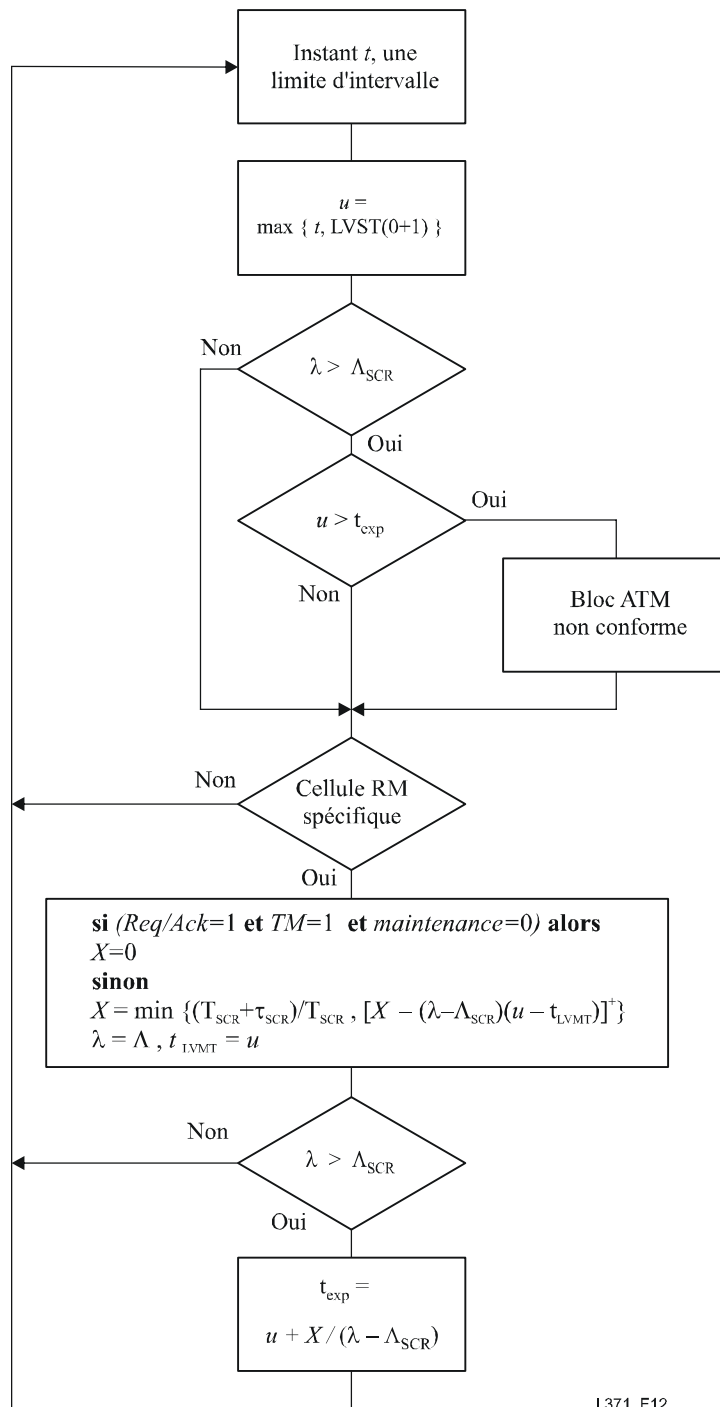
Instant $t$, une limite d'intervalle

$u$ = max { $t$, LVST(0+1) }

Non

$\lambda > \Lambda_{SCR}$

Oui

Oui

$u > t_{exp}$

Non

Bloc ATM non conforme

Non

Cellule RM spécifique

Oui

**si** *(Req/Ack*=1 **et** *TM*=1 **et** *maintenance*=0*)* **alors**
$X$=0
**sinon**
$X = \min\{(T_{SCR}+\tau_{SCR})/T_{SCR}, [X - (\lambda - \Lambda_{SCR})(u - t_{LVMT})]^{+}\}$
$\lambda = \Lambda$, $t_{LVMT} = u$

Non

$\lambda > \Lambda_{SCR}$

Oui

$t_{exp} =$
$u + X/(\lambda - \Lambda_{SCR})$

I.371_F12